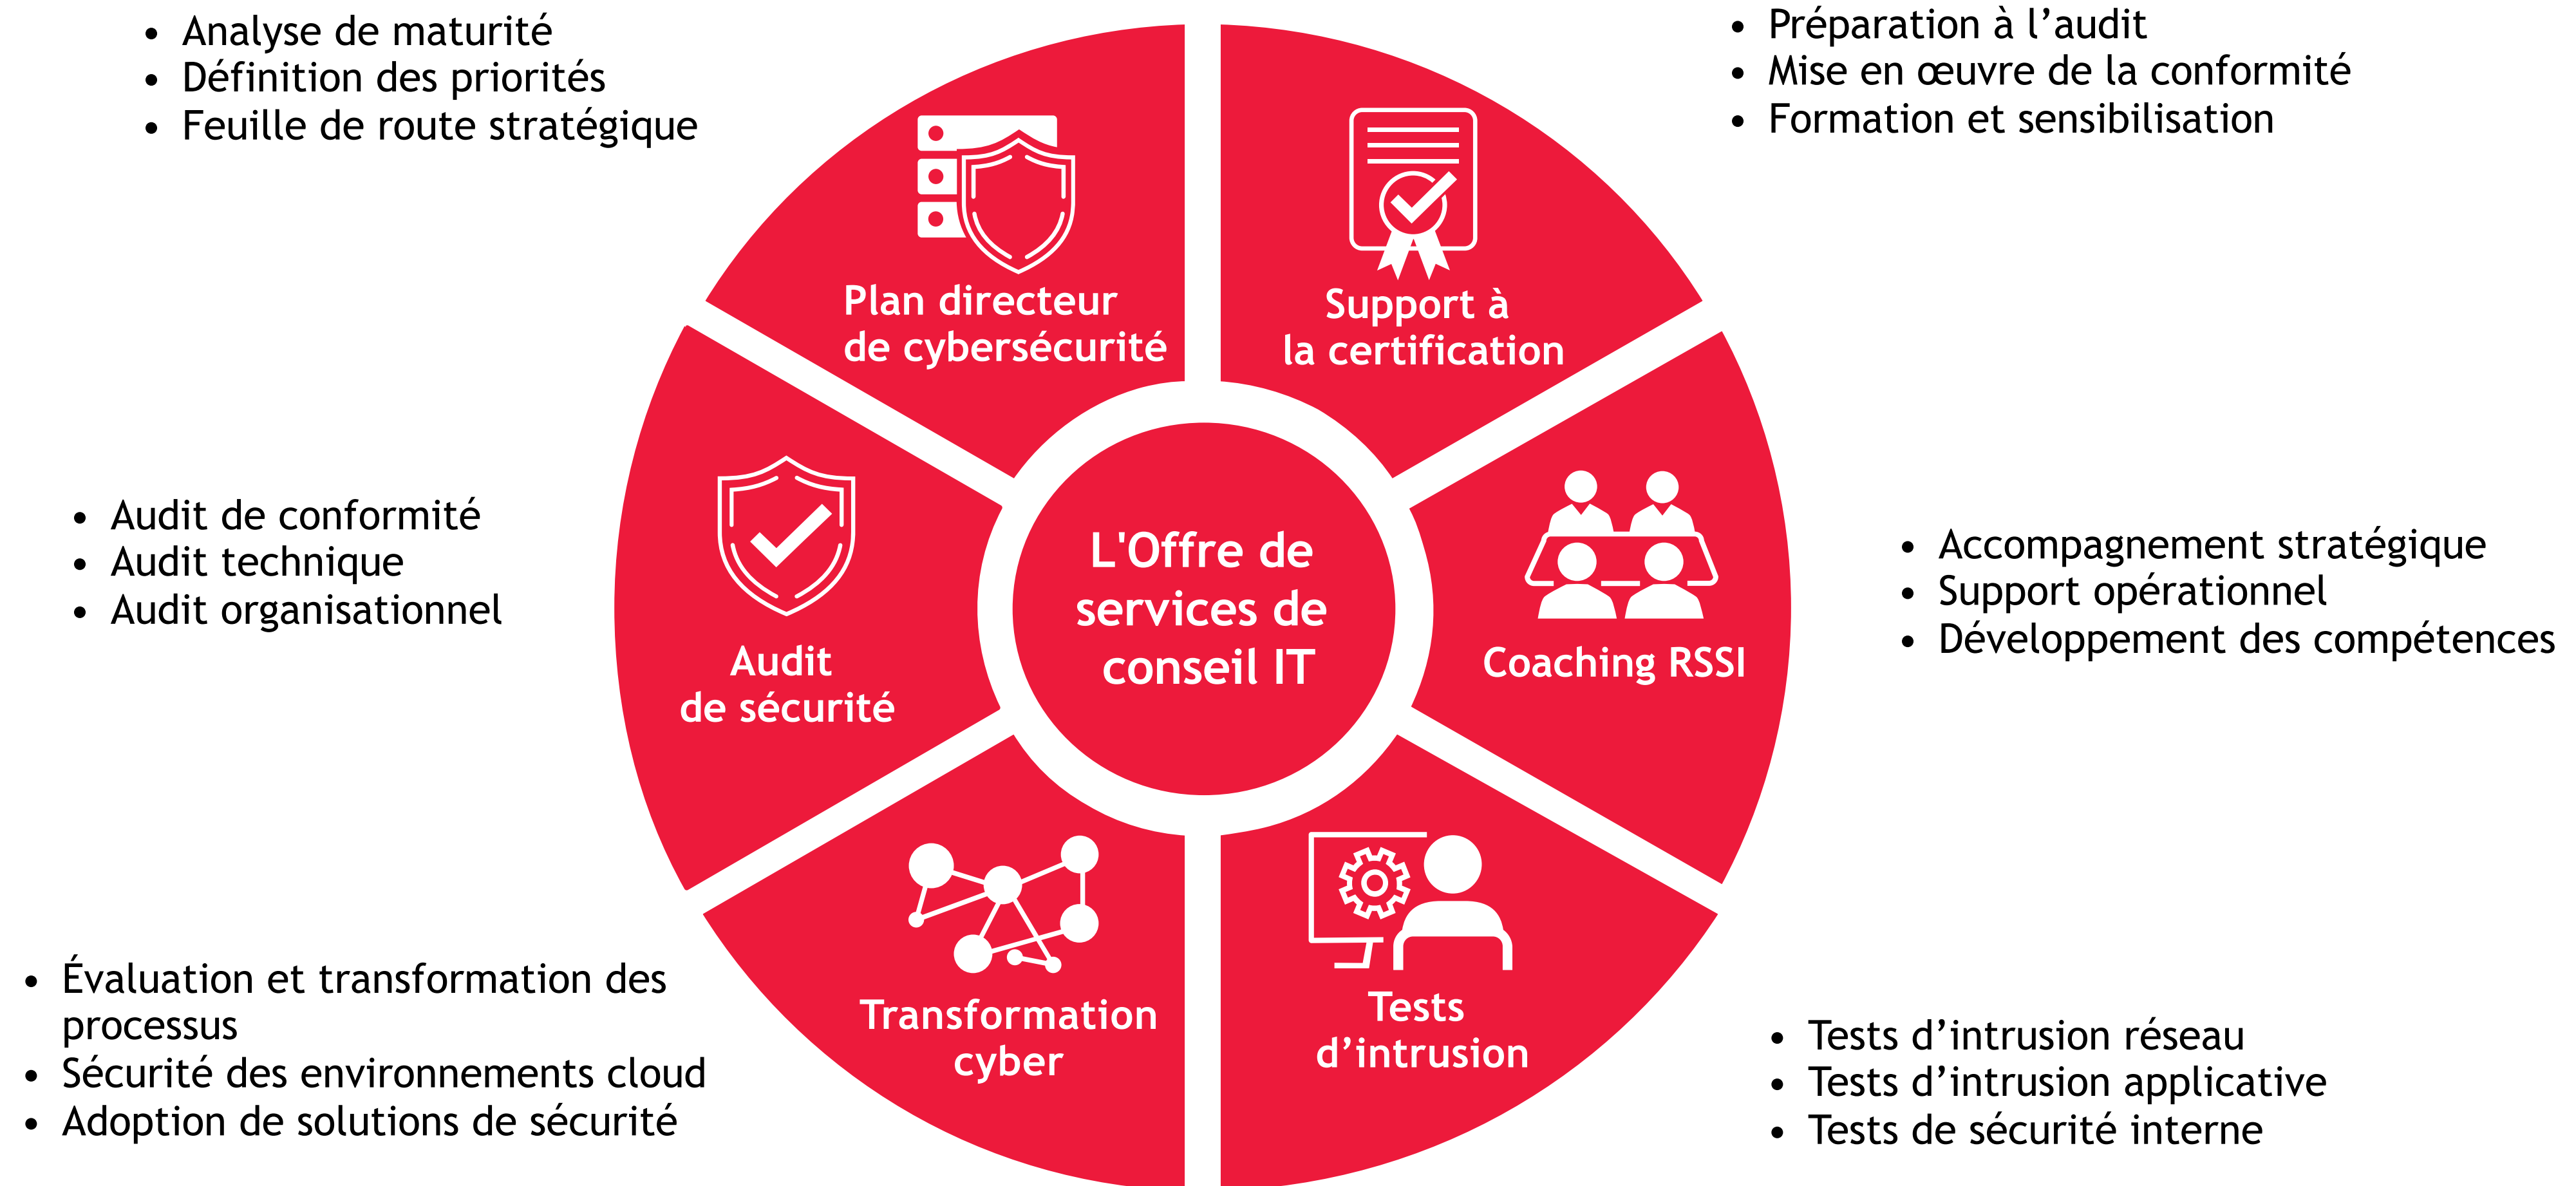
- Analyse de maturité
- Définition des priorités
- Feuille de route stratégique

Plan directeur de cybersécurité

- Préparation à l’audit
- Mise en œuvre de la conformité
- Formation et sensibilisation

Support à la certification

- Audit de conformité
- Audit technique
- Audit organisationnel

Audit de sécurité

L'Offre de services de conseil IT

Coaching RSSI

- Accompagnement stratégique
- Support opérationnel
- Développement des compétences

- Évaluation et transformation des processus
- Sécurité des environnements cloud
- Adoption de solutions de sécurité

Transformation cyber

Tests d’intrusion

- Tests d’intrusion réseau
- Tests d’intrusion applicative
- Tests de sécurité interne